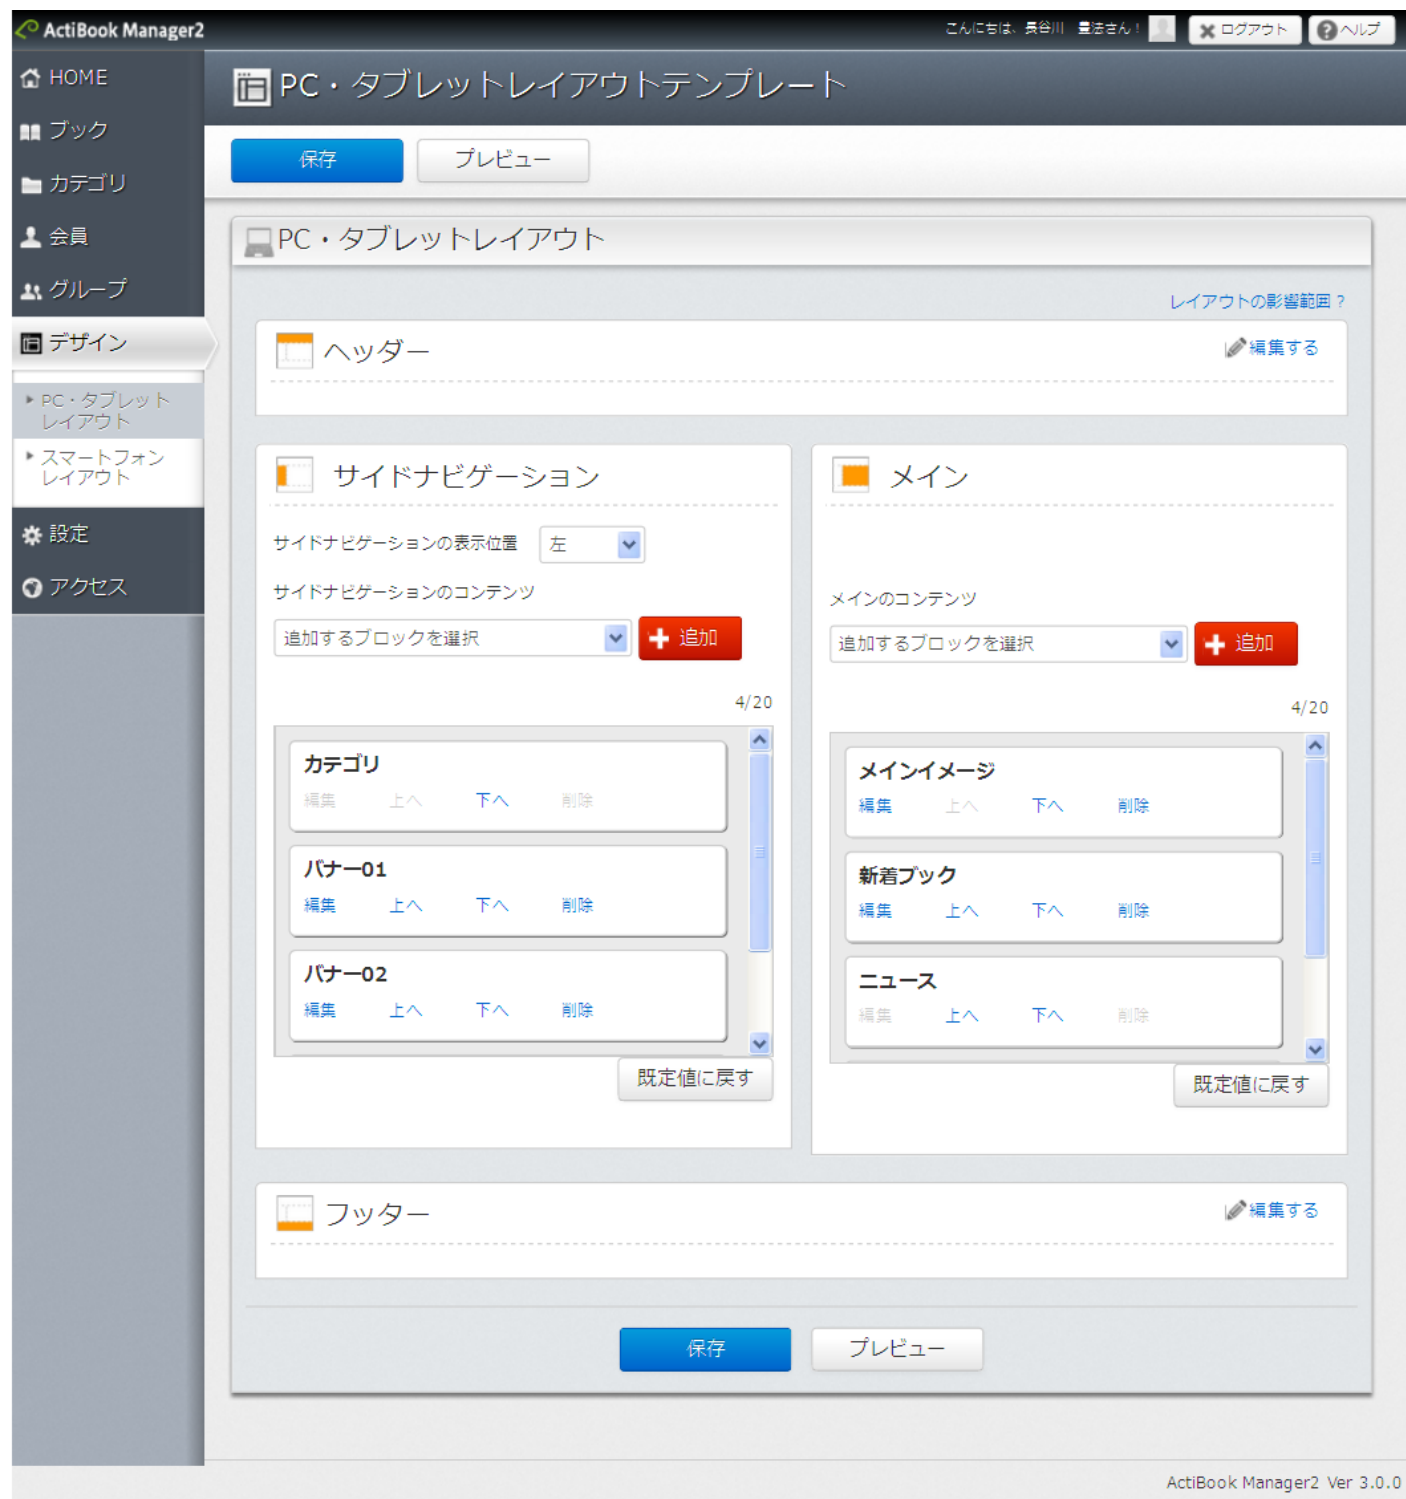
ActiBook Manager2

こんにちは、長谷川　里法さん！　ログアウト　ヘルプ

HOME
ブック
カテゴリ
会員
グループ
デザイン
PC・タブレットレイアウト
スマートフォンレイアウト
設定
アクセス

PC・タブレットレイアウトテンプレート

保存　プレビュー

PC・タブレットレイアウト

レイアウトの影響範囲？

ヘッダー　編集する

サイドナビゲーション

サイドナビゲーションの表示位置　左

サイドナビゲーションのコンテンツ

追加するブロックを選択　追加

4/20

カテゴリ
編集　上へ　下へ　削除

バナー01
編集　上へ　下へ　削除

バナー02
編集　上へ　下へ　削除

既定値に戻す

メイン

メインのコンテンツ

追加するブロックを選択　追加

4/20

メインイメージ
編集　上へ　下へ　削除

新着ブック
編集　上へ　下へ　削除

ニュース
編集　上へ　下へ　削除

既定値に戻す

フッター　編集する

保存　プレビュー

ActiBook Manager2 Ver 3.0.0